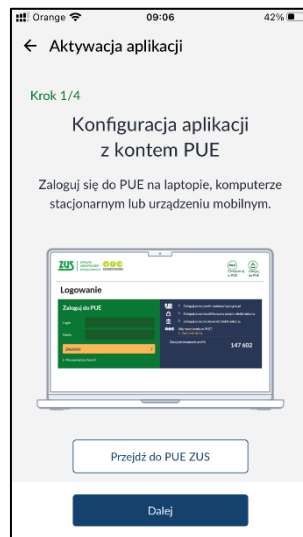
Orange 09:06 42%

← Aktywacja aplikacji

Krok 1/4

Konfiguracja aplikacji z kontem PUE

Zaloguj się do PUE na laptopie, komputerze stacjonarnym lub urządzeniu mobilnym.

ZUS

Logowanie

Zaloguj do PUE

Login

Hasło

ZALOGUJ

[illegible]

147 602

Przejdź do PUE ZUS

Dalej